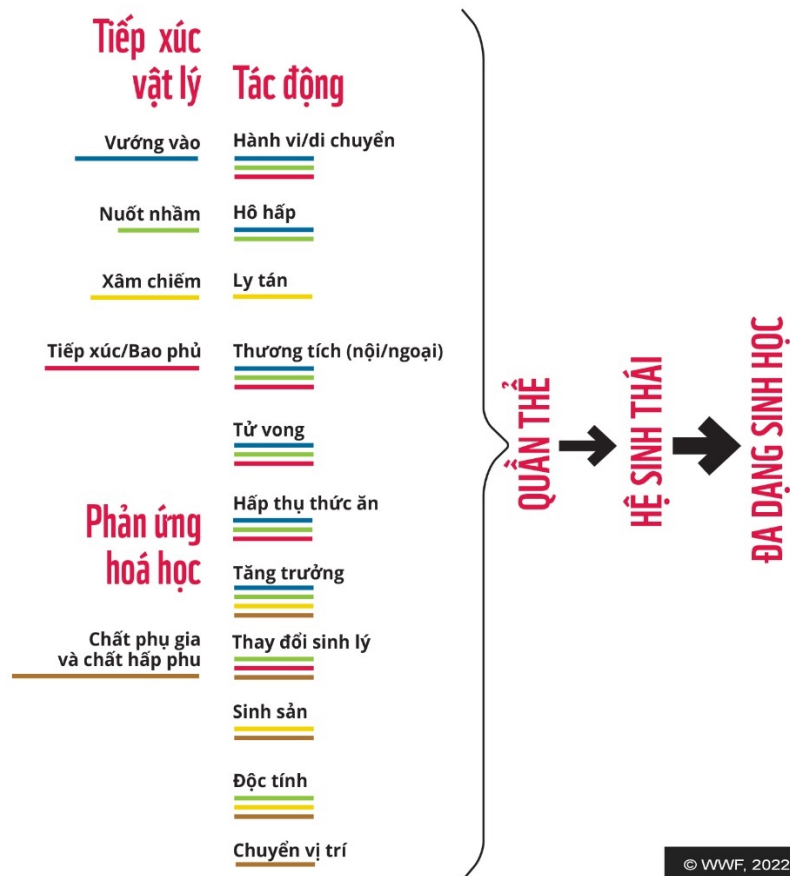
Tiếp xúc vật lý

Tác động

Vướng vào

Hành vi/di chuyển

Nuốt nhầm

Hô hấp

Xâm chiếm

Ly tán

Tiếp xúc/Bao phủ

Thương tích (nội/ngoại)

Tử vong

Phản ứng hoá học

Hấp thụ thức ăn

Tăng trưởng

Chất phụ gia và chất hấp phu

Thay đổi sinh lý

Sinh sản

Độc tính

Chuyển vị trí

QUẦN THỂ

HỆ SINH THÁI

ĐA DẠNG SINH HỌC

© WWF, 2022